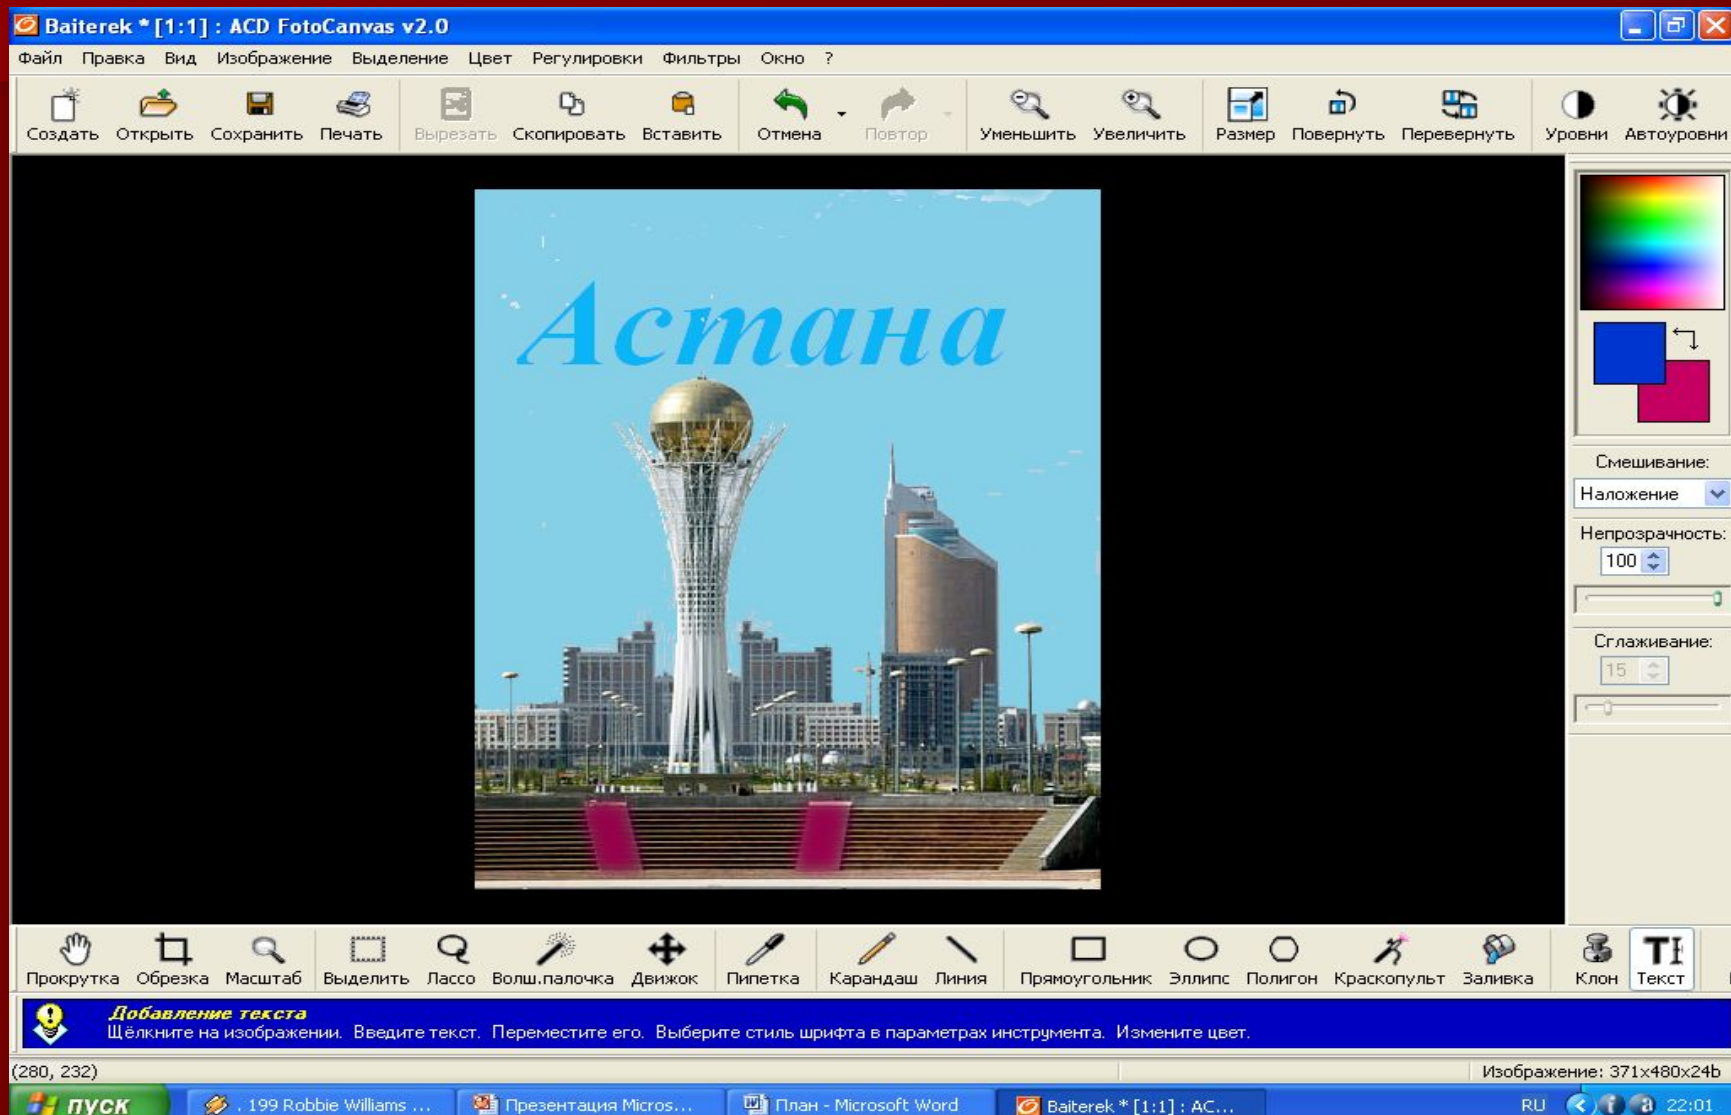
Baiterek * [1:1] : ACD FotoCanvas v2.0

Файл Правка Вид Изображение Выделение Цвет Регулировки Фильтры Окно ?

Создать Открыть Сохранить Печать Вырезать Скопировать Вставить Отмена Повтор Уменьшить Увеличить Размер Повернуть Перевернуть Уровни Автоуровни

Астана

Смешивание:
Наложение
Непрозрачность:
100
Сглаживание:
15

Прокрутка Обрезка Масштаб Выделить Лассо Волш.палочка Движок Пипетка Карандаш Линия Прямоугольник Эллипс Полигон Краскопульт Заливка Клон Текст

Добавление текста
Щёлкните на изображении. Введите текст. Переместите его. Выберите стиль шрифта в параметрах инструмента. Измените цвет.

(280, 232)
Изображение: 371x480x24b

пуск . 199 Robbie Williams ... Презентация Micros... План - Microsoft Word Baiterek * [1:1] : AC... RU 22:01